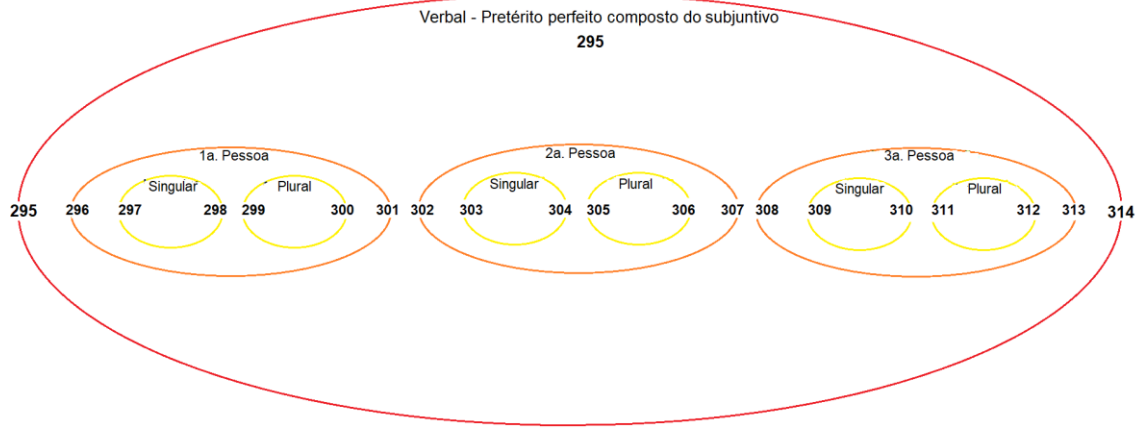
Verbal - Pretérito perfeito composto do subjuntivo
295

1a. Pessoa
Singular
Plural

2a. Pessoa
Singular
Plural

3a. Pessoa
Singular
Plural

295 296 297 298 299 300 301 302 303 304 305 306 307 308 309 310 311 312 313 314